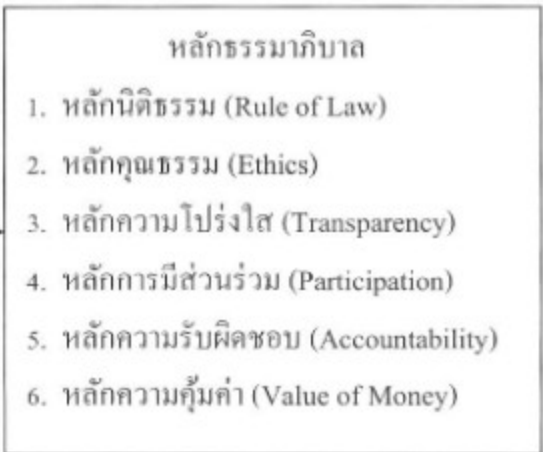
หลักธรรมาภิบาล

1. หลักนิติธรรม (Rule of Law)
2. หลักคุณธรรม (Ethics)
3. หลักความโปร่งใส (Transparency)
4. หลักการมีส่วนร่วม (Participation)
5. หลักความรับผิดชอบ (Accountability)
6. หลักความคุ้มค่า (Value of Money)